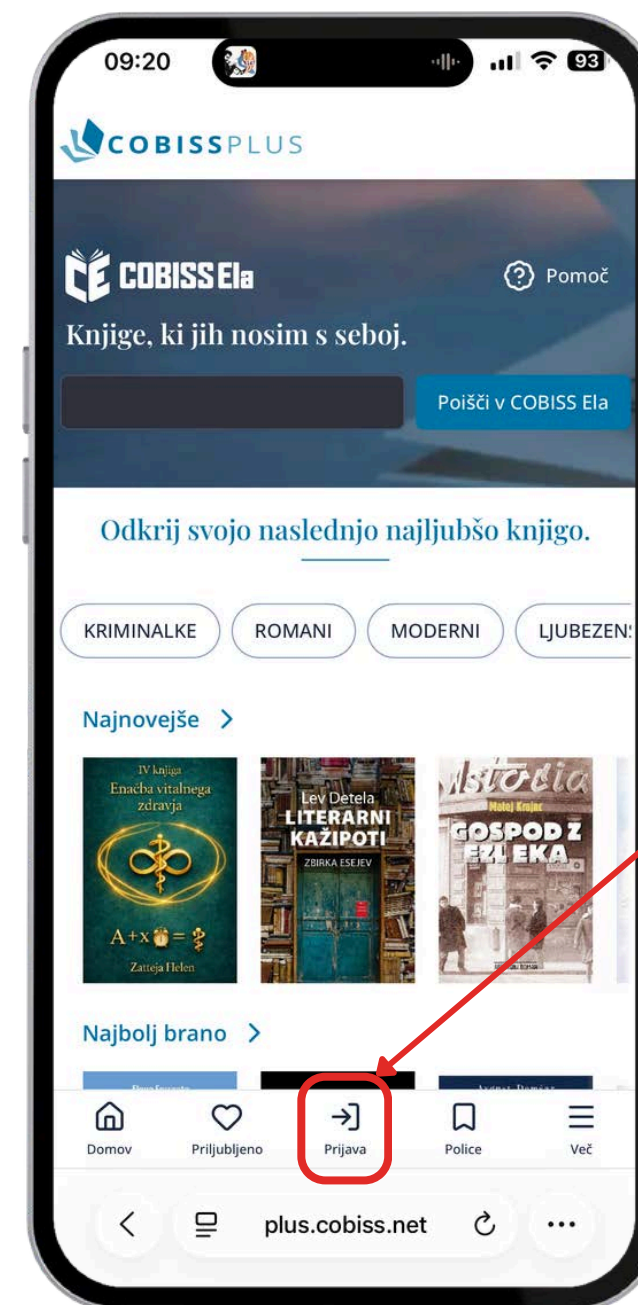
09:20

93

COBISSPLUS

COBISS Ela

Pomoč

Knjige, ki jih nosim s seboj.

Poišči v COBISS Ela

Odkrij svojo naslednjo najljubšo knjigo.

KRIMINALKE

ROMANI

MODERNI

LJUBEZEN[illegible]

Najnovejše >

IV knjiga
Enačba vitalnega zdravja

A+x = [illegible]

Zatteja Helen

Lev Detela
LITERARNI KAŽIPOTI
ZBIRKA ESEJEV

Astoria
Matej Krajnc
GOSPOD Z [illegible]

Najbolj brano >

Domov

Priljubljeno

Prijava

Police

Več

plus.cobiss.net